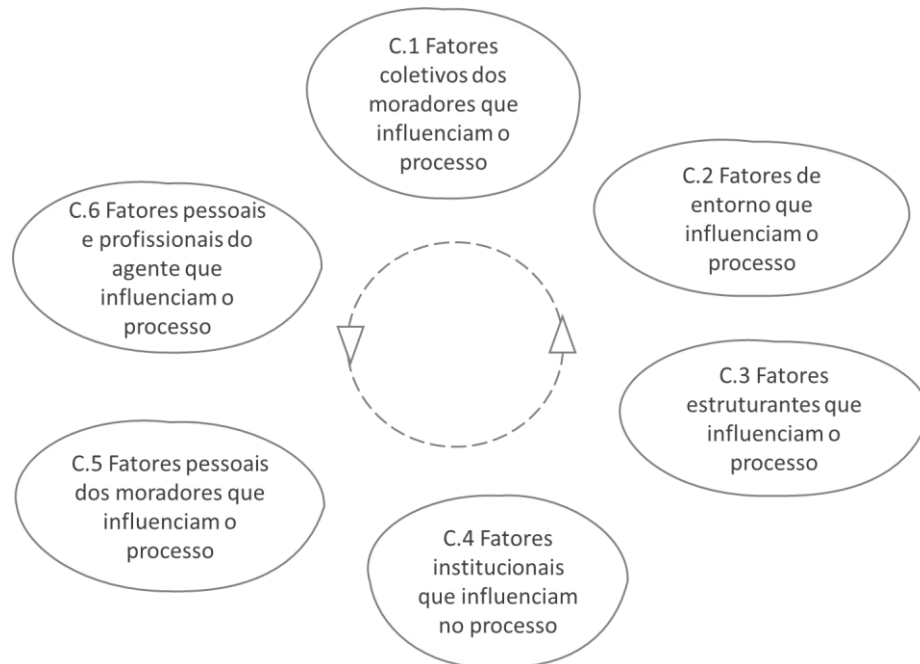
C.1 Fatores coletivos dos moradores que influenciam o processo

C.2 Fatores de entorno que influenciam o processo

C.3 Fatores estruturantes que influenciam o processo

C.4 Fatores institucionais que influenciam no processo

C.5 Fatores pessoais dos moradores que influenciam o processo

C.6 Fatores pessoais e profissionais do agente que influenciam o processo